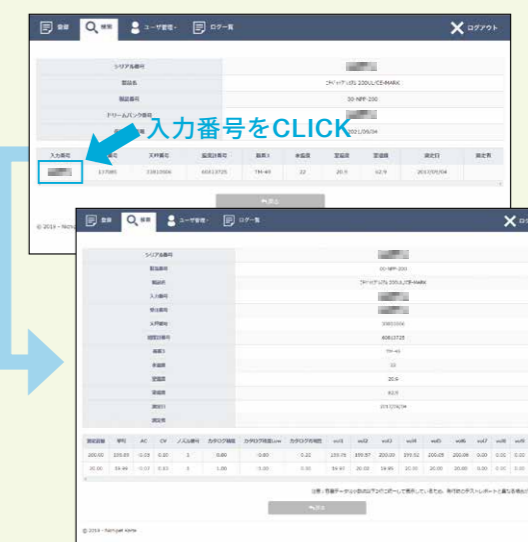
登録 検索 ユーザ管理 ログ一覧 ログアウト

シリアル番号
製品名 コドバイアリ(カ) 220LUCE-MARK
製品番号 20-NPF-200
ドリームバンク番号
2021/06/04

入力番号をCLICK

| 入力番号 | 番号 | 入荷番号 | 製造元番号 | 測定 | 未測定 | 定量値 | 測定値 | 測定日 | 測定者 |
|---|---|---|---|---|---|---|---|---|---|
| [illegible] | 137080 | 33810006 | 60013725 | TM-40 | 22 | 20.5 | 62.9 | 2017/06/04 | |

戻る

© 2019 - Nichiy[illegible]

登録 検索 ユーザ管理 ログ一覧 ログ

シリアル番号
製品番号 20-NPF-200
製品名 コドバイアリ(カ) 220LUCE-MARK
入力番号
検出番号
入荷番号 33810006
測定対象番号 60013725
装置 TM-40
未測定 22
定量値 20.5
測定値 62.9
測定日 2017/06/04
測定者

| 測定距離 | 平均 | AC | CV | ノズル番号 | カタログ値 | カタログ値Low | カタログ値High | vol1 | vol2 | vol3 | vol4 | vol5 | vol6 | vol7 | vol8 |
|---|---|---|---|---|---|---|---|---|---|---|---|---|---|---|---|
| 200.00 | 209.45 | 0.03 | 0.10 | 3 | 0.80 | | 0.22 | 199.78 | 199.87 | 200.00 | 199.92 | 200.05 | 200.06 | 0.00 | 0.00 |
| 20.00 | 19.44 | 0.03 | 0.83 | 3 | 1.00 | | 5.00 | 19.40 | 20.00 | 19.48 | 20.00 | 19.10 | 0.00 | 0.00 | 0.00 |

注意：登録データは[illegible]

戻る

© 2019 - Nichiyo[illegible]